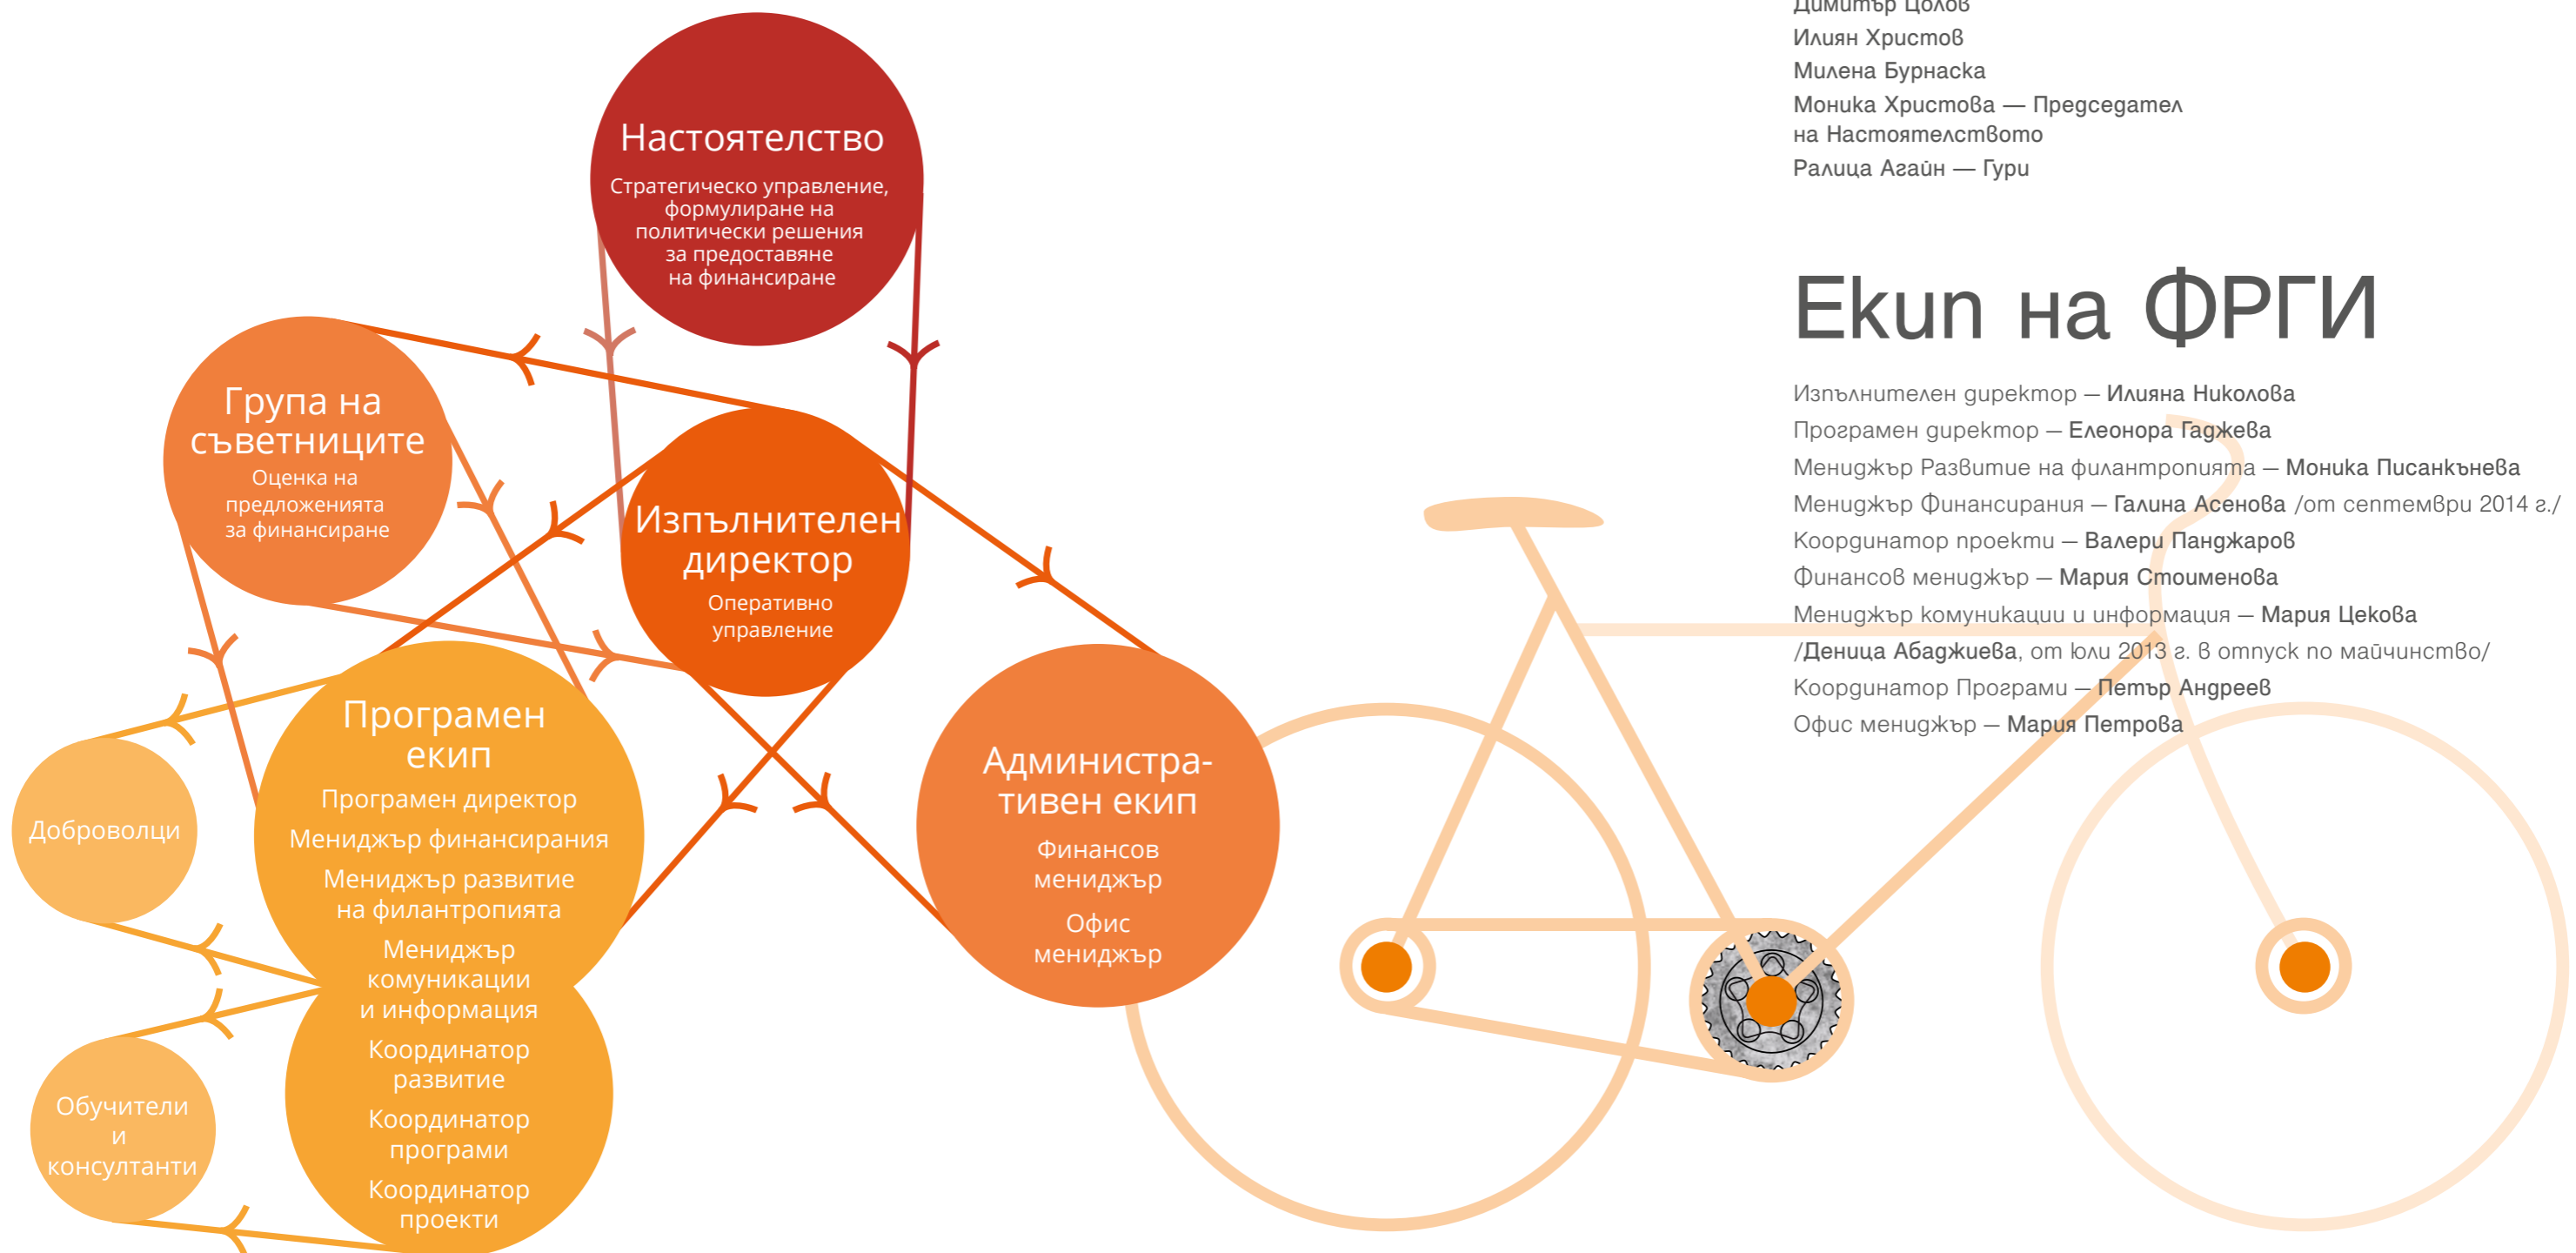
Настоятелство
Стратегическо управление, формулиране на политически решения за предоставяне на финансиране

Група на съветниците
Оценка на предложенията за финансиране

Изпълнителен директор
Оперативно управление

Програмен екип
Програмен директор
Мениджър финансирания
Мениджър развитие на филантропията
Мениджър комуникации и информация
Координатор развитие
Координатор програми
Координатор проекти

Администра-тивен екип
Финансов мениджър
Офис мениджър

Доброволци

Обучители и консултанти

Димитър Цолов
Илиян Христов
Милена Бурнаска
Моника Христова — Председател на Настоятелството
Ралица Агайн — Гури

Екип на ФРГИ

Изпълнителен директор — Илияна Николова
Програмен директор — Елеонора Гаджева
Мениджър Развитие на филантропията — Моника Писанкънева
Мениджър Финансирания — Галина Асенова /от септември 2014 г./
Координатор проекти — Валери Панджаров
Финансов мениджър — Мария Стоименова
Мениджър комуникации и информация — Мария Цекова /Деница Абаджиева, от юли 2013 г. в отпуск по майчинство/
Координатор Програми — Петър Андреев
Офис мениджър — Мария Петрова